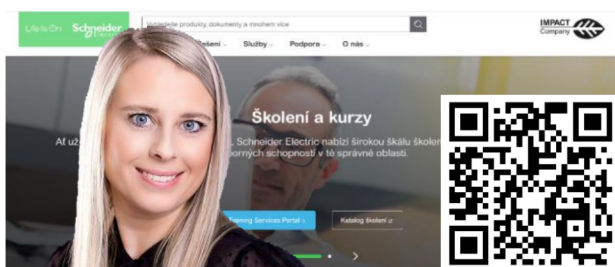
Life Is On Schneider Electric

Vyhledejte produkty, dokumenty a mnohem více

IMPACT Company

Školení Služby Podpora O nás

Školení a kurzy

Ať už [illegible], Schneider Electric nabízí širokou škálu školení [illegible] odborných schopností v tě správné oblasti.

Training Services Portal

Katalog školení